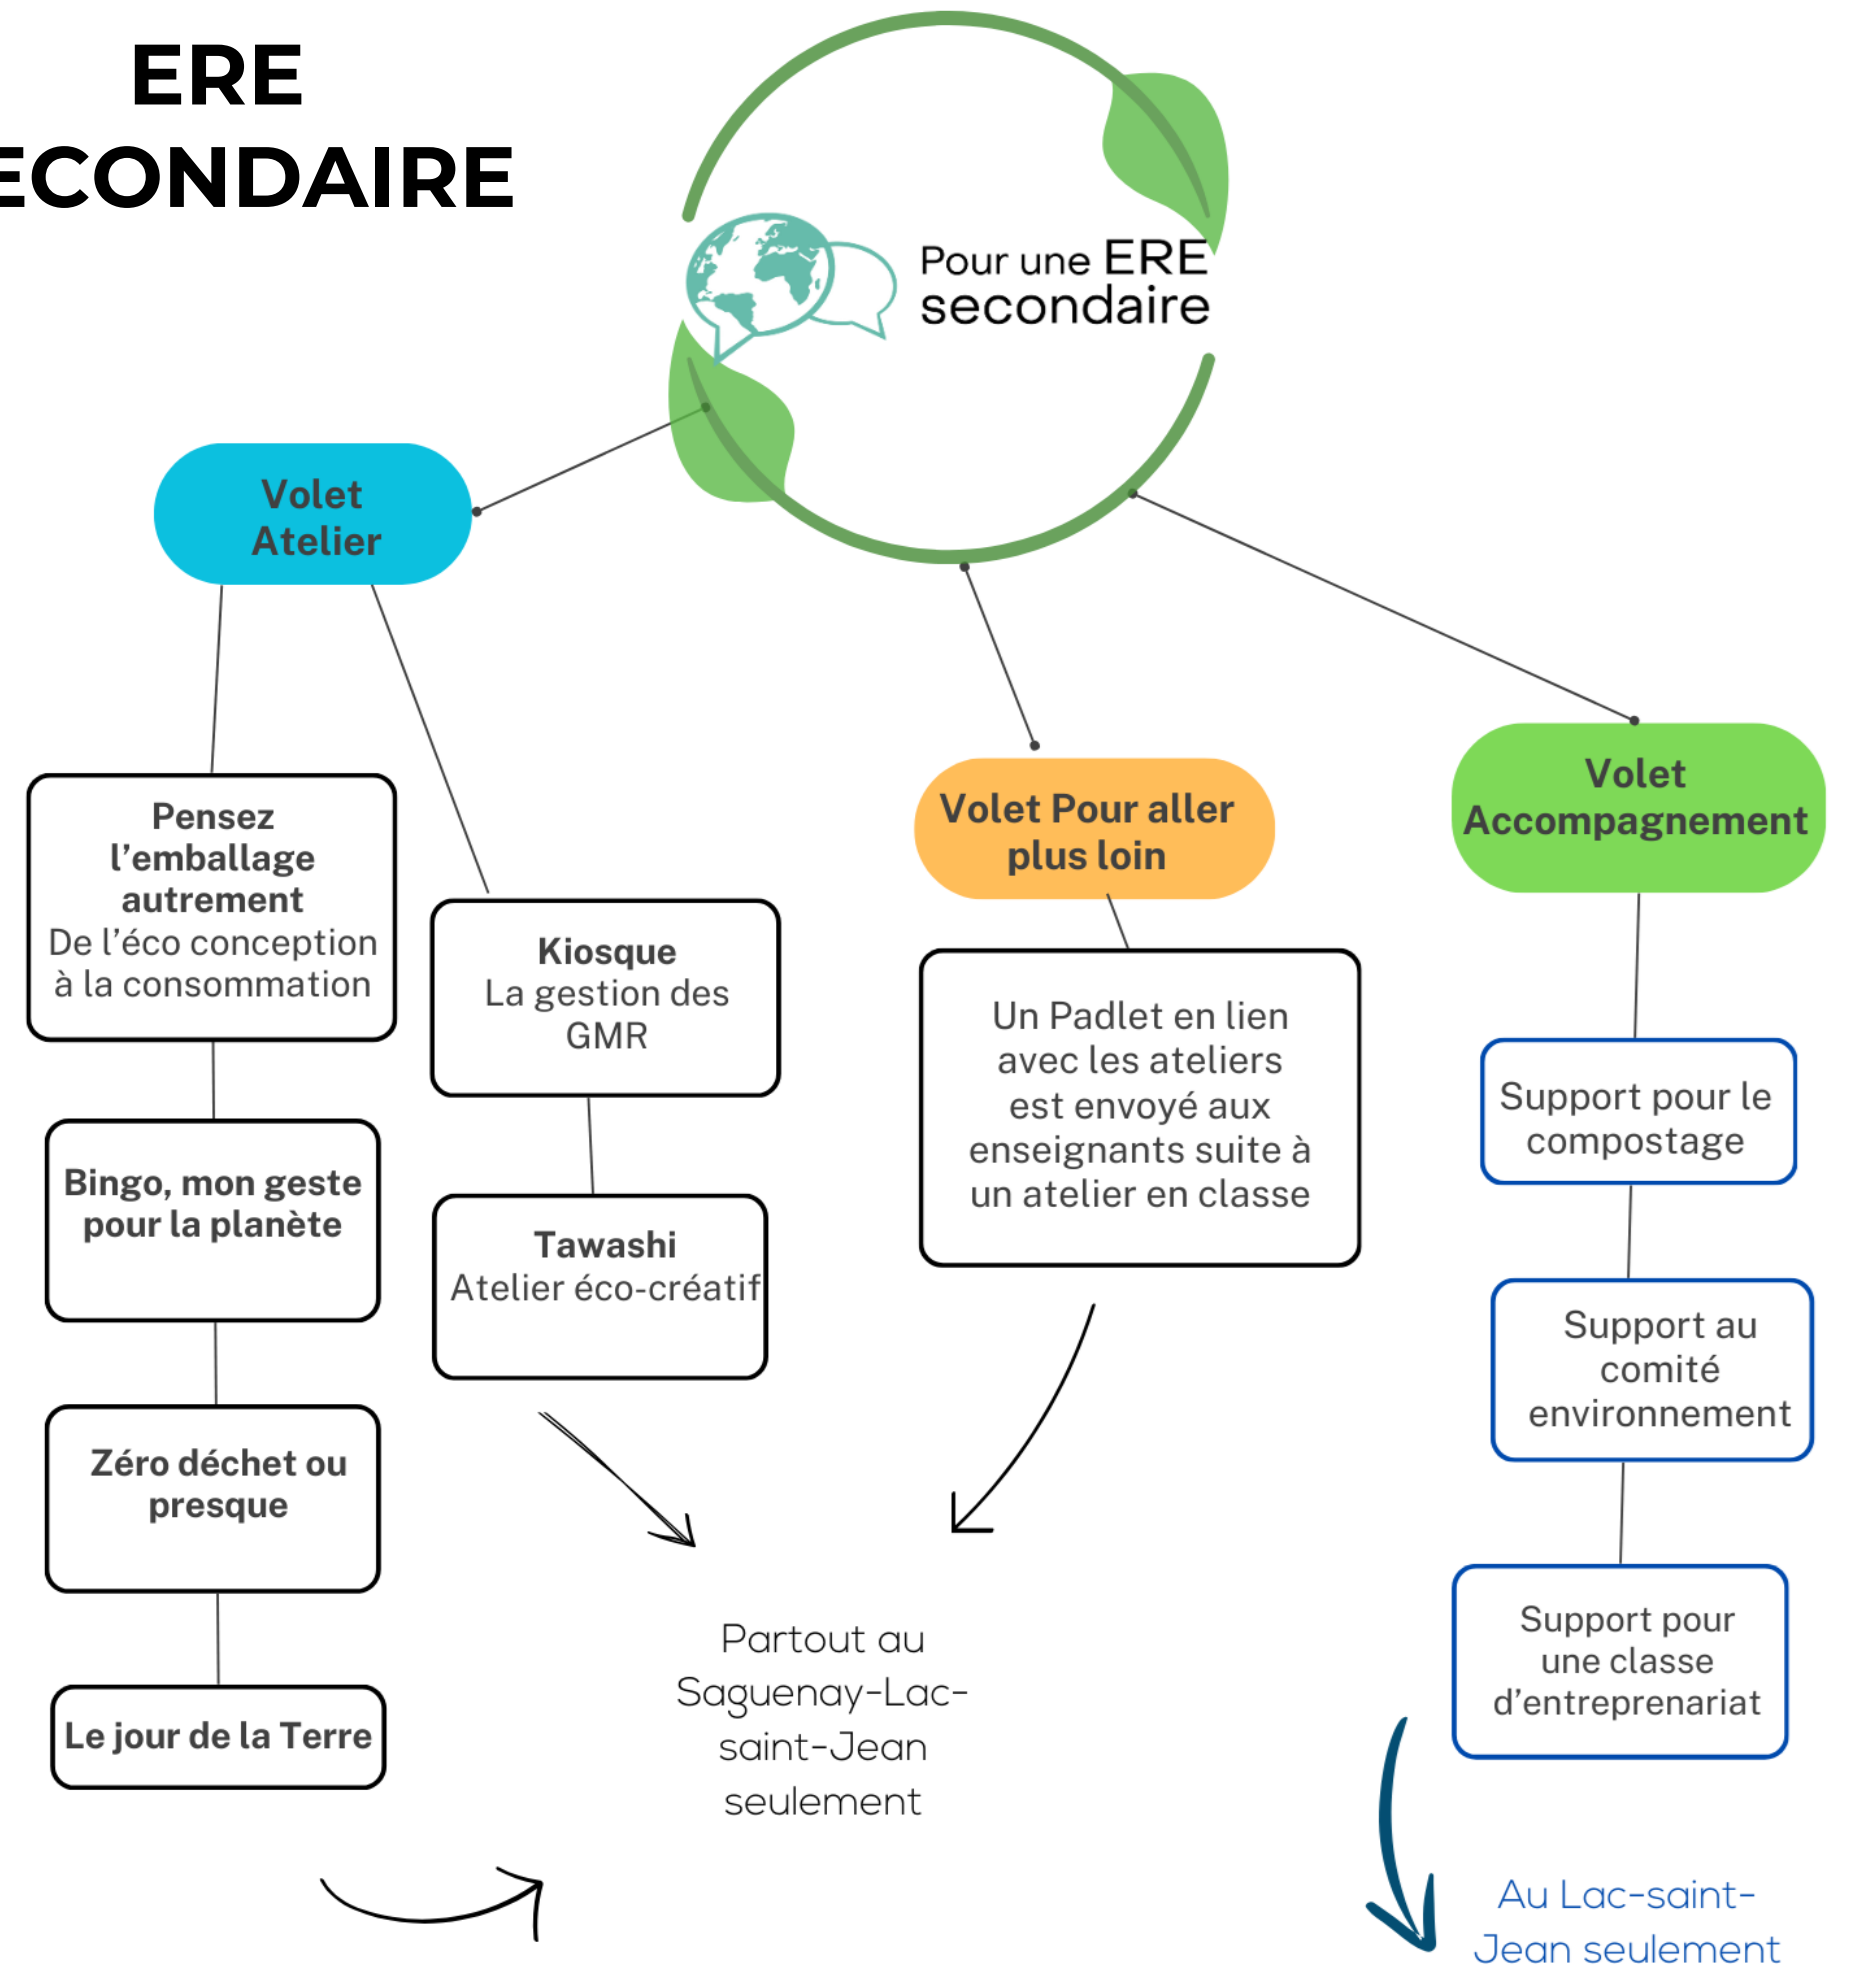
ERE
ECONDAIRE

Pour une ERE secondaire

Volet Atelier

Pensez l'emballage autrement
De l'éco conception à la consommation

Bingo, mon geste pour la planète

Zéro déchet ou presque

Le jour de la Terre

Kiosque
La gestion des GMR

Tawashi
Atelier éco-créatif

Volet Pour aller plus loin

Un Padlet en lien avec les ateliers est envoyé aux enseignants suite à un atelier en classe

Volet Accompagnement

Support pour le compostage

Support au comité environnement

Support pour une classe d'entreprenariat

Partout au Saguenay-Lac-saint-Jean seulement

Au Lac-saint-Jean seulement